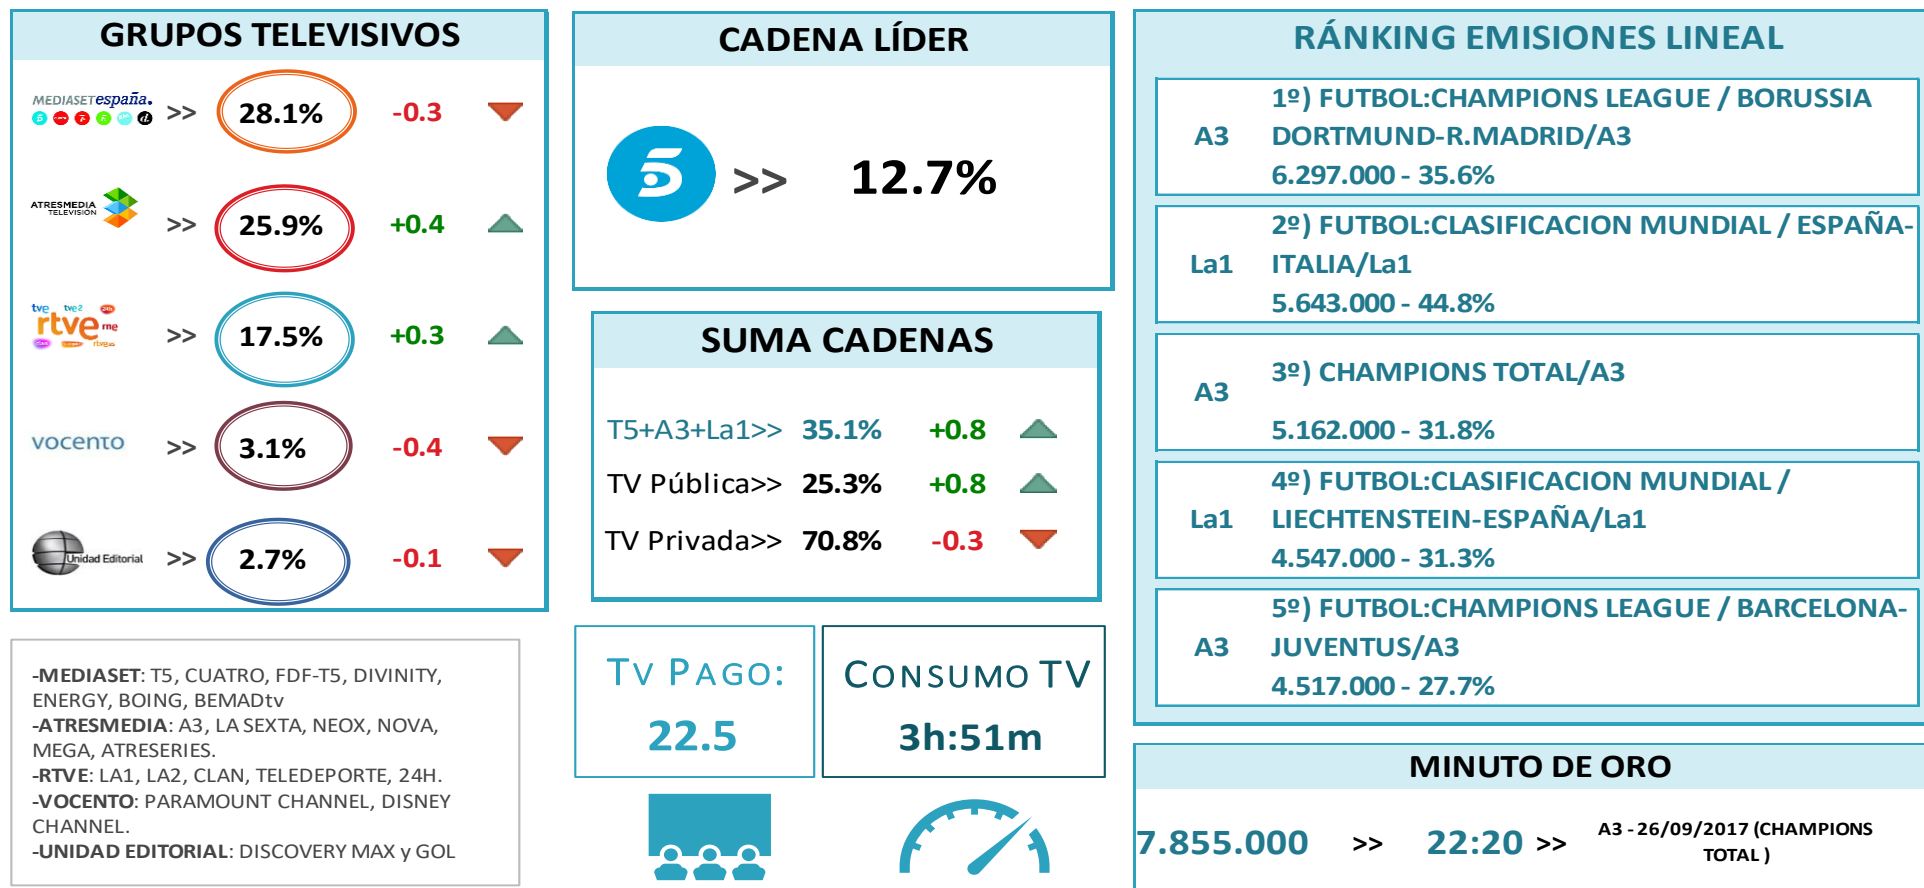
GRUPOS TELEVISIVOS

MEDIASETespaña. >> 28.1% -0.3

ATRESMEDIA TELEVISION >> 25.9% +0.4

rtve >> 17.5% +0.3

vocento >> 3.1% -0.4

Unidad Editorial >> 2.7% -0.1

CADENA LÍDER

>> 12.7%

SUMA CADENAS

T5+A3+La1>> 35.1% +0.8

TV Pública>> 25.3% +0.8

TV Privada>> 70.8% -0.3

RÁNKING EMISIONES LINEAL

| A3 | 1º) FUTBOL:CHAMPIONS LEAGUE / BORUSSIA DORTMUND-R.MADRID/A3 6.297.000 - 35.6% |
|---|---|
| La1 | 2º) FUTBOL:CLASIFICACION MUNDIAL / ESPAÑA-ITALIA/La1 5.643.000 - 44.8% |
| A3 | 3º) CHAMPIONS TOTAL/A3 5.162.000 - 31.8% |
| La1 | 4º) FUTBOL:CLASIFICACION MUNDIAL / LIECHTENSTEIN-ESPAÑA/La1 4.547.000 - 31.3% |
| A3 | 5º) FUTBOL:CHAMPIONS LEAGUE / BARCELONA-JUVENTUS/A3 4.517.000 - 27.7% |

-MEDIASET: T5, CUATRO, FDF-T5, DIVINITY, ENERGY, BOING, BEMADtv
-ATRESMEDIA: A3, LA SEXTA, NEOX, NOVA, MEGA, ATRESERIES.
-RTVE: LA1, LA2, CLAN, TELEDEPORTE, 24H.
-VOCENTO: PARAMOUNT CHANNEL, DISNEY CHANNEL.
-UNIDAD EDITORIAL: DISCOVERY MAX y GOL

TV PAGO:
22.5

CONSUMO TV
3h:51m

MINUTO DE ORO

7.855.000 >> 22:20 >> A3 - 26/09/2017 (CHAMPIONS TOTAL )